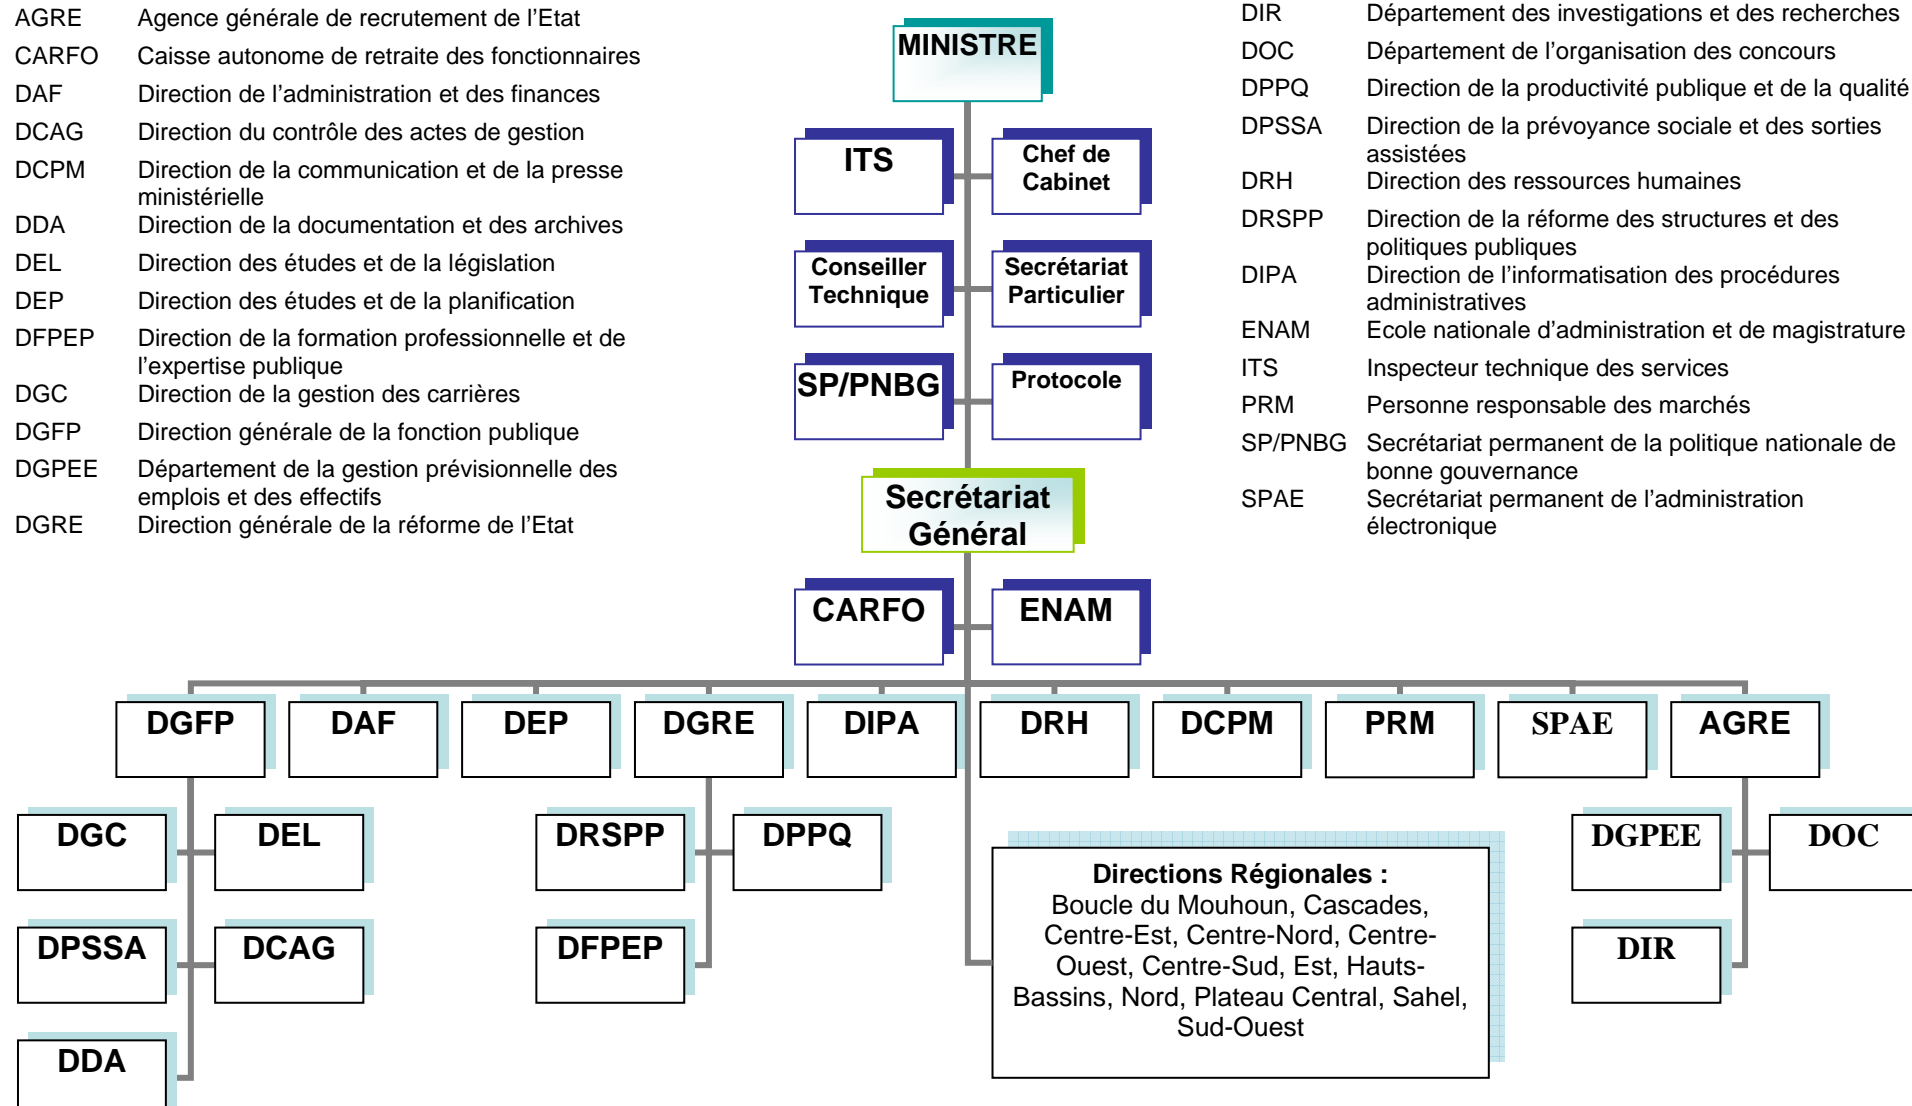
AGRE Agence générale de recrutement de l'Etat
CARFO Caisse autonome de retraite des fonctionnaires
DAF Direction de l'administration et des finances
DCAG Direction du contrôle des actes de gestion
DCPM Direction de la communication et de la presse ministérielle
DDA Direction de la documentation et des archives
DEL Direction des études et de la législation
DEP Direction des études et de la planification
DFPEP Direction de la formation professionnelle et de l'expertise publique
DGC Direction de la gestion des carrières
DGFP Direction générale de la fonction publique
DGPEE Département de la gestion prévisionnelle des emplois et des effectifs
DGRE Direction générale de la réforme de l'Etat

MINISTRE
ITS
Chef de Cabinet
Conseiller Technique
Secrétariat Particulier
SP/PNBG
Protocole
Secrétariat Général
CARFO
ENAM

DIR Département des investigations et des recherches
DOC Département de l'organisation des concours
DPPQ Direction de la productivité publique et de la qualité
DPSSA Direction de la prévoyance sociale et des sorties assistées
DRH Direction des ressources humaines
DRSPP Direction de la réforme des structures et des politiques publiques
DIPA Direction de l'informatisation des procédures administratives
ENAM Ecole nationale d'administration et de magistrature
ITS Inspecteur technique des services
PRM Personne responsable des marchés
SP/PNBG Secrétariat permanent de la politique nationale de bonne gouvernance
SPAE Secrétariat permanent de l'administration électronique

DGFP
DAF
DEP
DGRE
DIPA
DRH
DCPM
PRM
SPAE
AGRE

DGC
DEL
DPSSA
DCAG
DDA
DRSPP
DPPQ
DFPEP

Directions Régionales :
Boucle du Mouhoun, Cascades, Centre-Est, Centre-Nord, Centre-Ouest, Centre-Sud, Est, Hauts-Bassins, Nord, Plateau Central, Sahel, Sud-Ouest

DGPEE
DOC
DIR